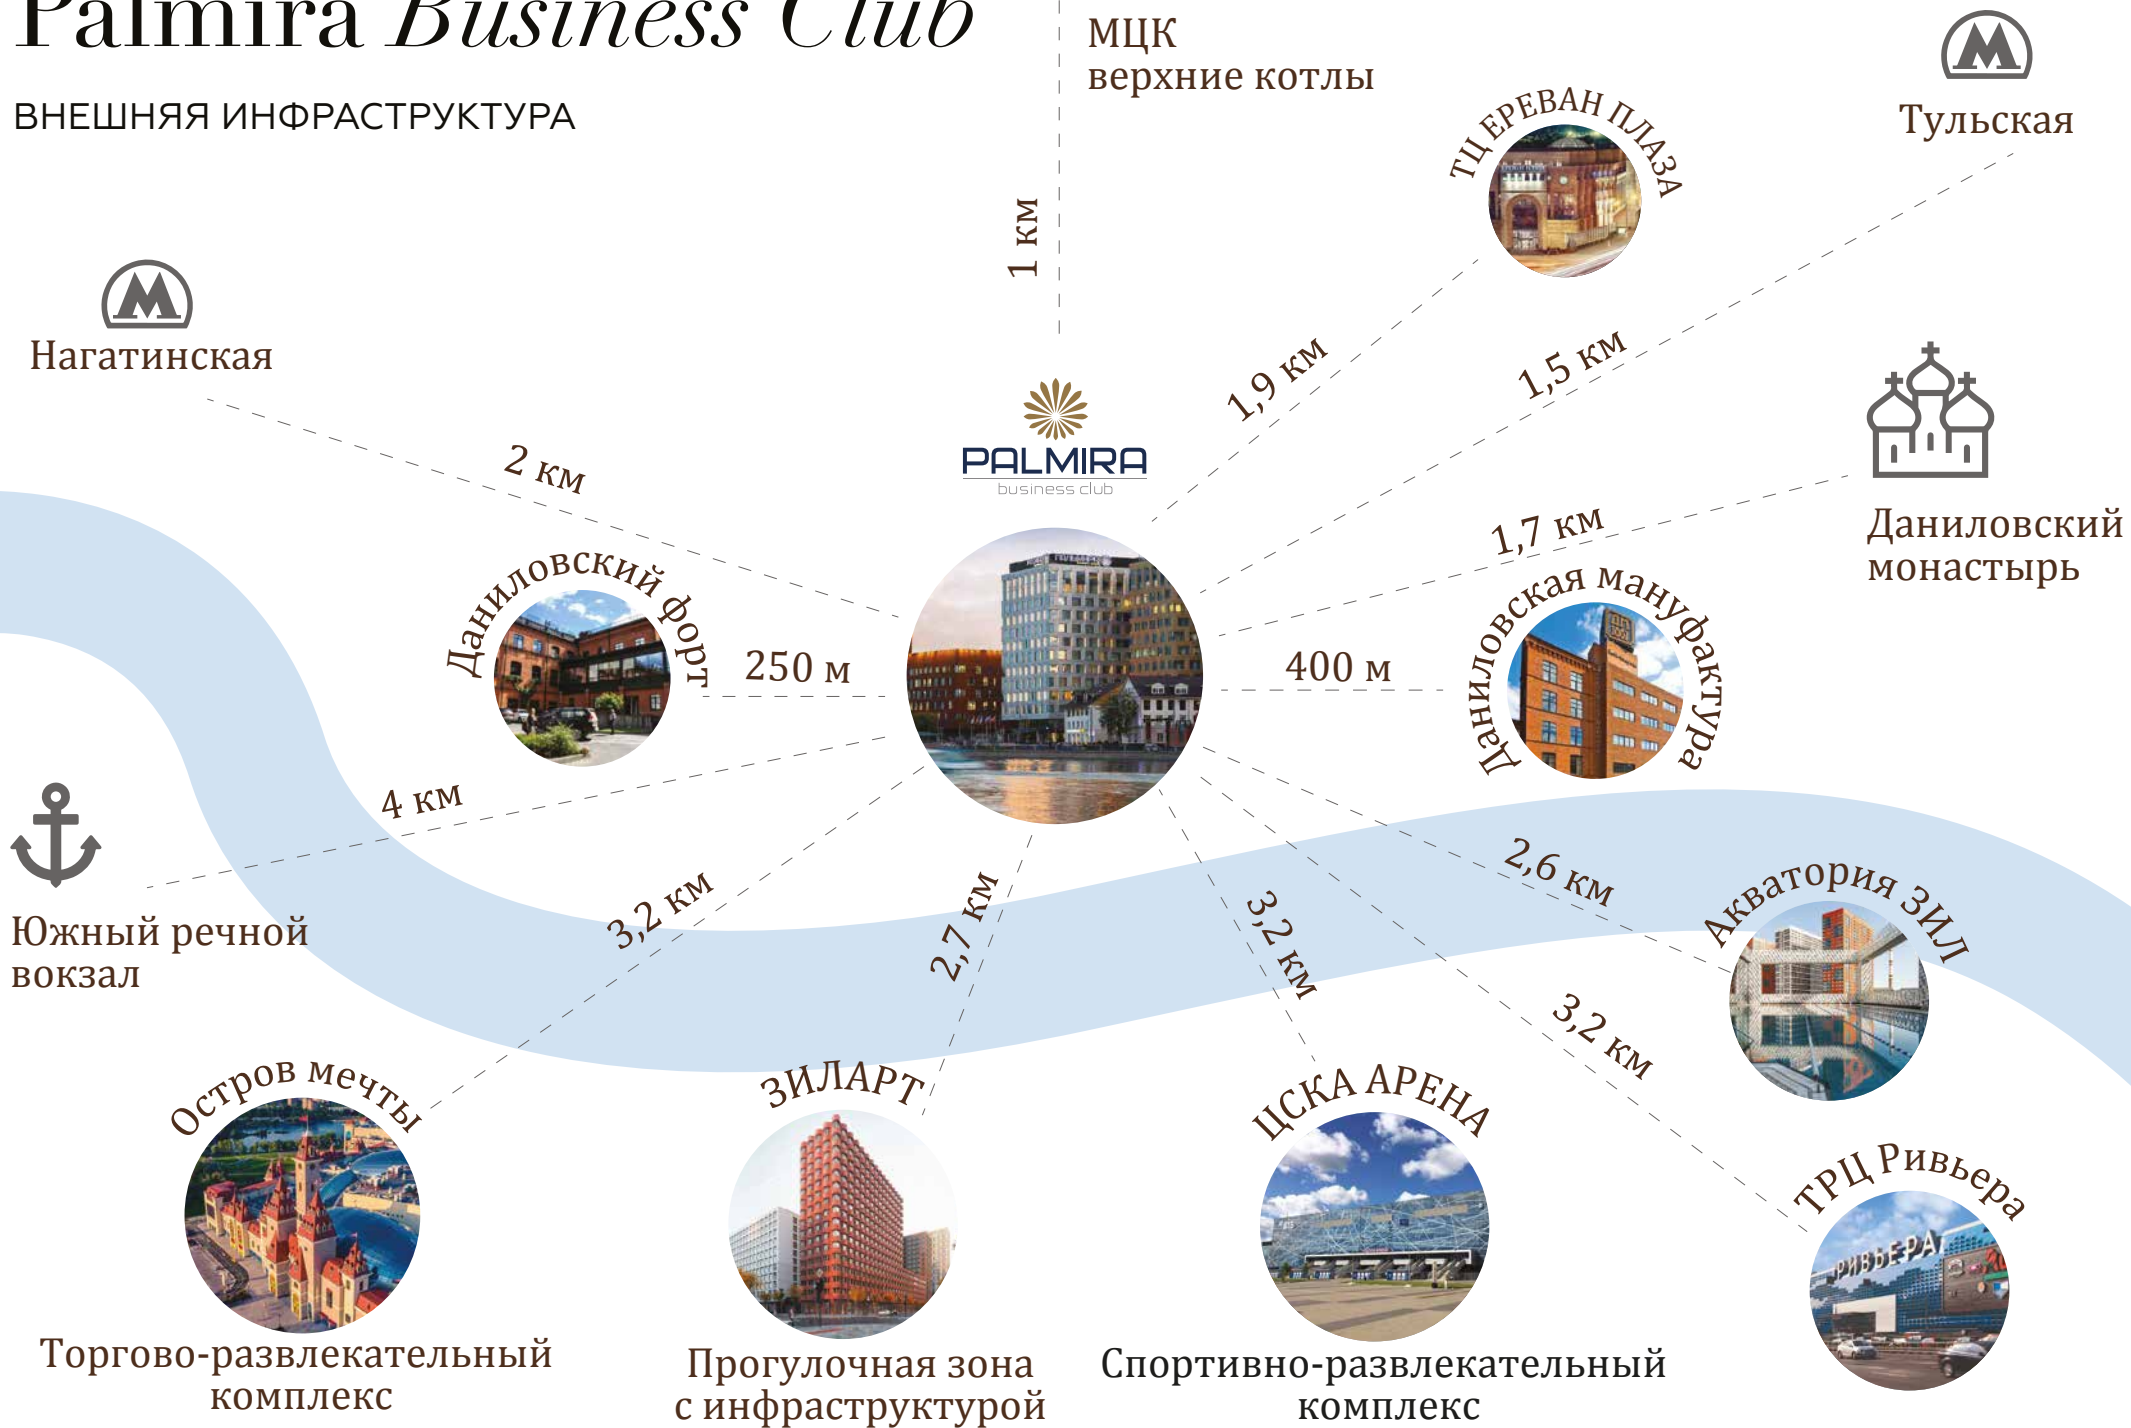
Palmira Business Club

ВНЕШНЯЯ ИНФРАСТРУКТУРА

МЦК
верхние котлы

1 км

ТЦ ЕРЕВАН ПЛАЗА

Тульская

Нагатинская

1,9 км

1,5 км

PALMIRA
business club

2 км

Даниловский монастырь

1,7 км

Даниловский форт

250 м

400 м

Даниловская мануфактура

4 км

Южный речной вокзал

2,6 км

3,2 км

2,7 км

3,2 км

Акватория ЗИЛ

3,2 км

Остров мечты

ЗИЛАРТ

ЦСКА АРЕНА

ТРЦ Ривьера

Торгово-развлекательный комплекс

Прогулочная зона с инфраструктурой

Спортивно-развлекательный комплекс